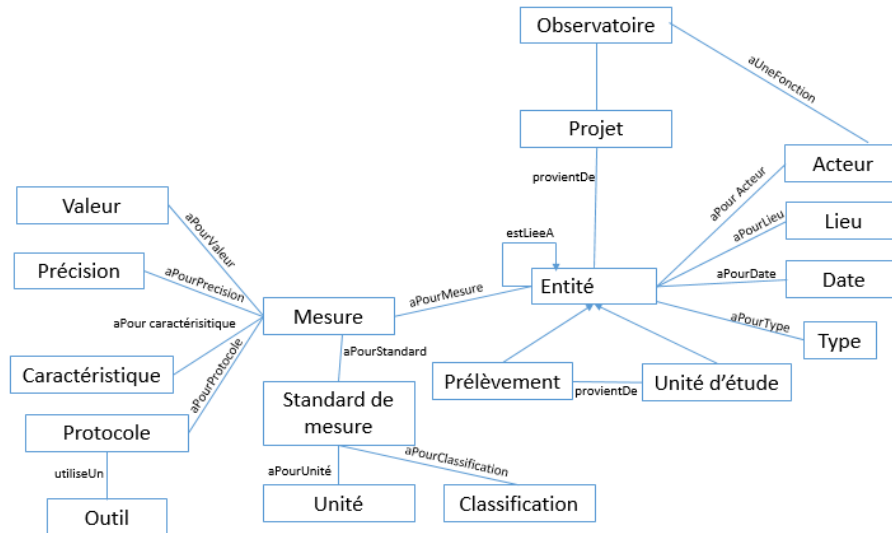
Observatoire

aUneFonction

Projet

provientDe

Acteur

aPour Acteur

Lieu

aPourLieu

estLieeA

Entité

aPourDate

Date

aPourType

Type

Valeur

aPourValeur

Précision

aPourPrecision

aPourMesure

aPour caractérisitique

Mesure

aPourStandard

Caractéristique

aPourProtocole

Prélèvement

provientDe

Unité d'étude

Standard de mesure

Protocole

aPourClassification

utiliseUn

aPourUnité

Unité

Classification

Outil